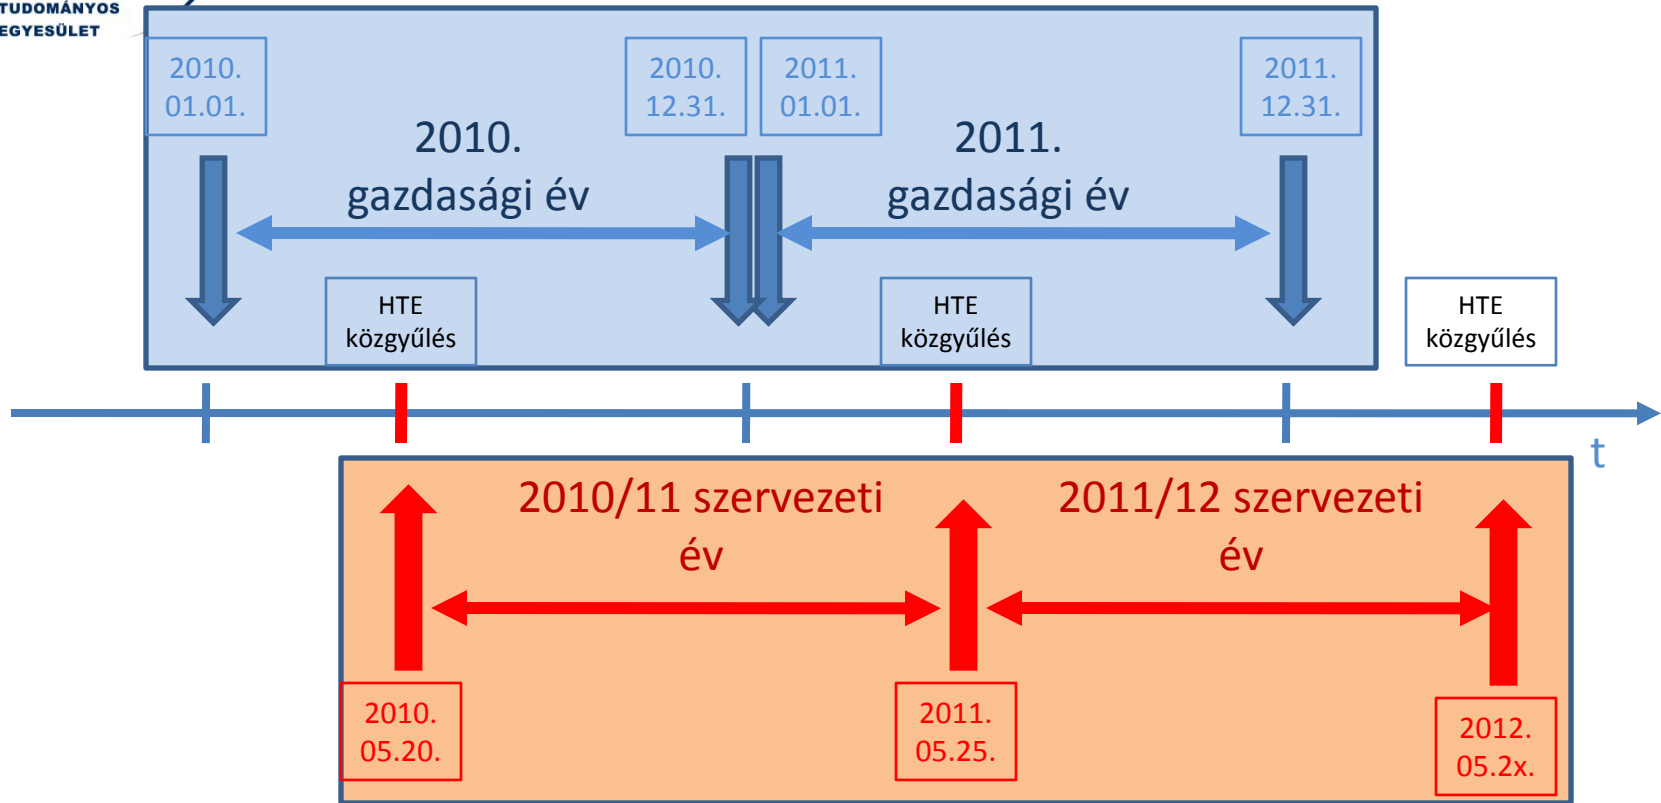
TUDOMÁNYOS
EGYESÜLET

2010.
01.01.

2010.
12.31.

2011.
01.01.

2011.
12.31.

2010.
gazdasági év

2011.
gazdasági év

HTE
közgyűlés

HTE
közgyűlés

HTE
közgyűlés

t

2010/11 szervezeti
év

2011/12 szervezeti
év

2010.
05.20.

2011.
05.25.

2012.
05.2x.